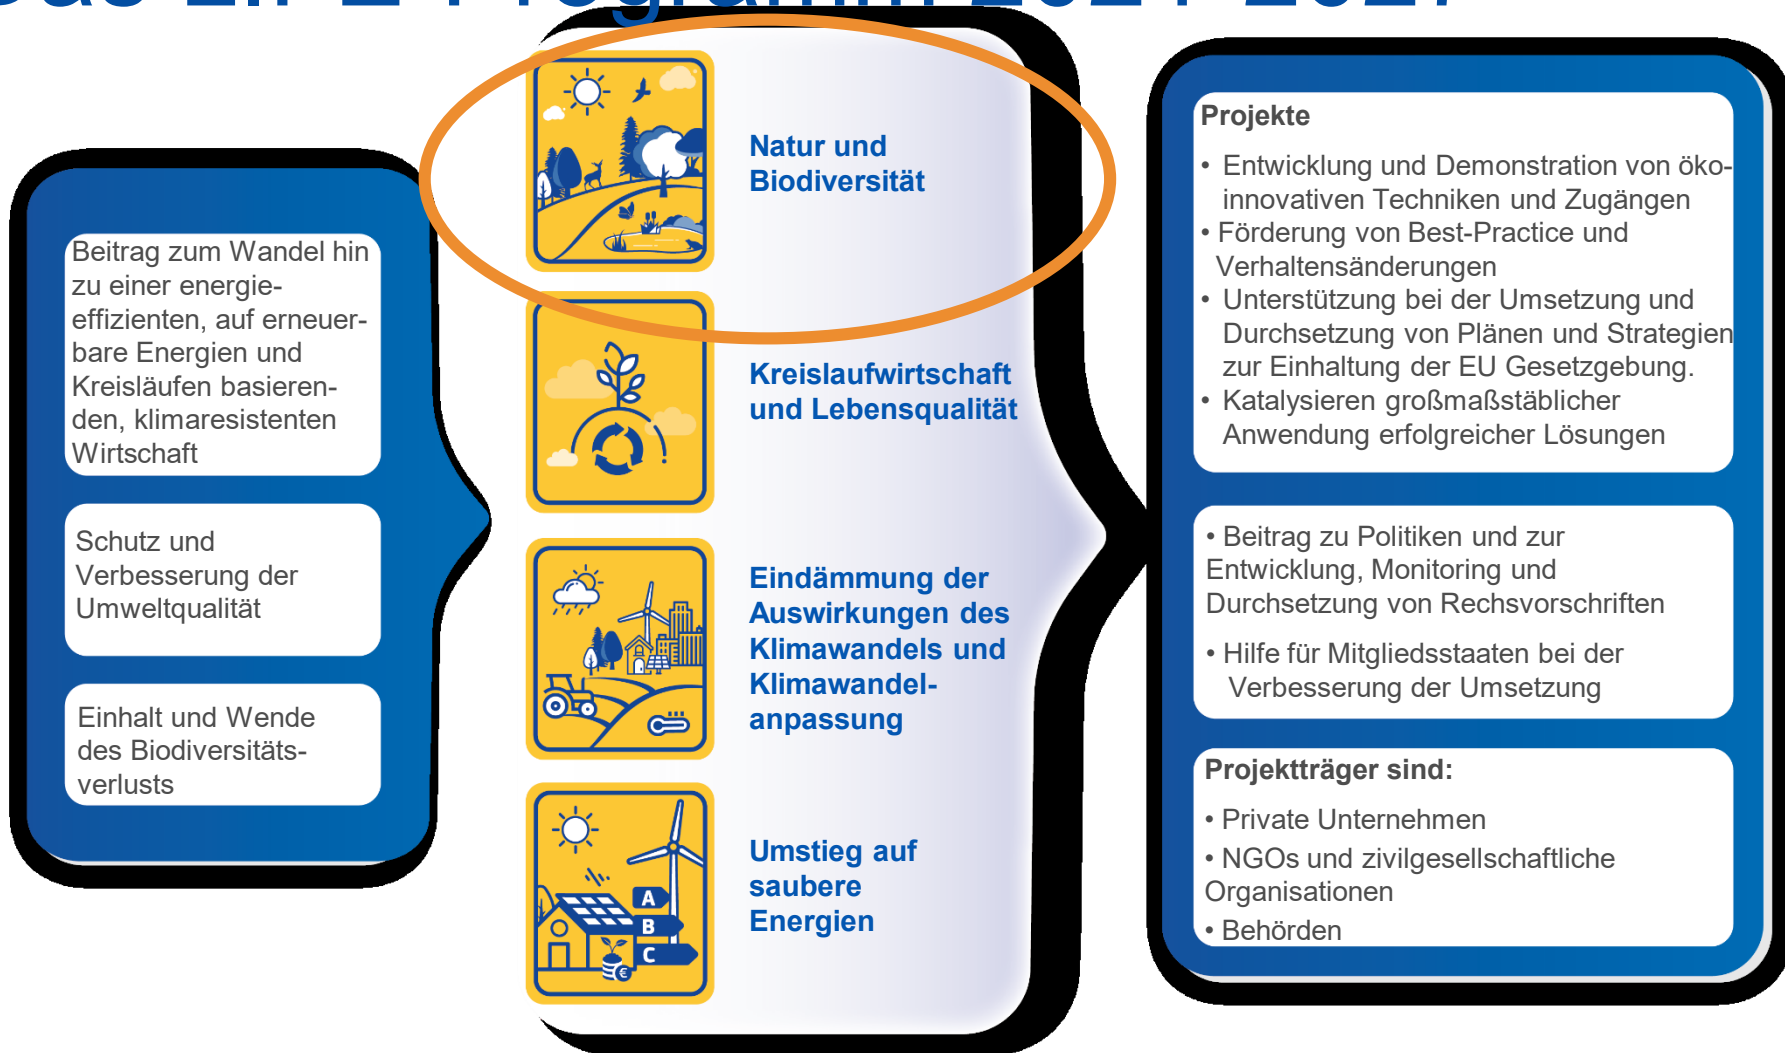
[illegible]

Beitrag zum Wandel hin zu einer energieeffizienten, auf erneuerbare Energien und Kreisläufen basierenden, klimaresistenten Wirtschaft

Schutz und Verbesserung der Umweltqualität

Einhalt und Wende des Biodiversitätsverlusts

Natur und Biodiversität

Kreislaufwirtschaft und Lebensqualität

Eindämmung der Auswirkungen des Klimawandels und Klimawandelanpassung

Umstieg auf saubere Energien

A
B
C

Projekte
• Entwicklung und Demonstration von ökoinnovativen Techniken und Zugängen
• Förderung von Best-Practice und Verhaltensänderungen
• Unterstützung bei der Umsetzung und Durchsetzung von Plänen und Strategien zur Einhaltung der EU Gesetzgebung.
• Katalysieren großmaßstäblicher Anwendung erfolgreicher Lösungen

• Beitrag zu Politiken und zur Entwicklung, Monitoring und Durchsetzung von Rechsvorschriften

• Hilfe für Mitgliedsstaaten bei der Verbesserung der Umsetzung

Projektträger sind:
• Private Unternehmen
• NGOs und zivilgesellschaftliche Organisationen
• Behörden